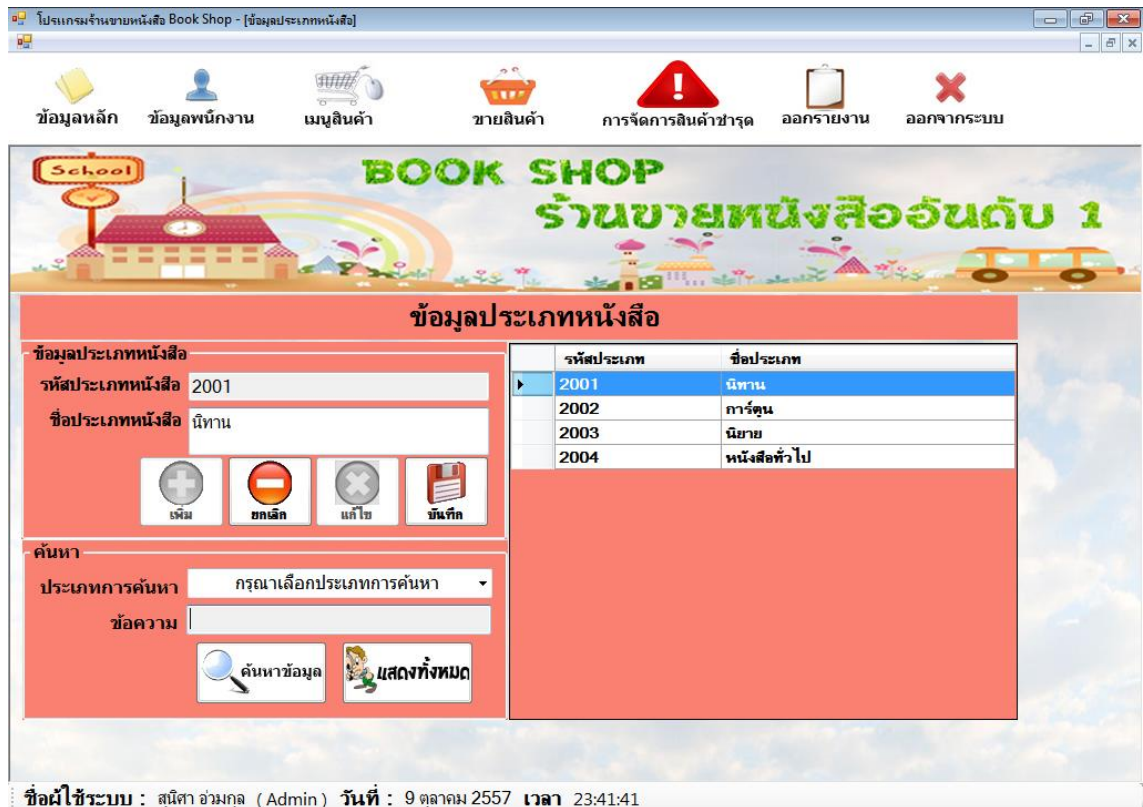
โปรแกรมร้านขายหนังสือ Book Shop - [ข้อมูลประเภทหนังสือ]

ข้อมูลหลัก ข้อมูลพนักงาน เมนูสินค้า ขายสินค้า การจัดการสินค้าชำรุด ออกรายงาน ออกจากระบบ

School

BOOK SHOP

ร้านขายหนังสืออันดับ 1

ข้อมูลประเภทหนังสือ

ข้อมูลประเภทหนังสือ

รหัสประเภทหนังสือ 2001

ชื่อประเภทหนังสือ นิทาน

เพิ่ม ยกเลิก แก้ไข บันทึก

| รหัสประเภท | ชื่อประเภท |
|---|---|
| 2001 | นิทาน |
| 2002 | การ์ตูน |
| 2003 | นิยาย |
| 2004 | หนังสือทั่วไป |

ค้นหา

ประเภทการค้นหา กรุณาเลือกประเภทการค้นหา

ข้อความ

ค้นหาข้อมูล แสดงทั้งหมด

ชื่อผู้ใช้ระบบ : สุนิศา อ่วมกล ( Admin ) วันที่ : 9 ตุลาคม 2557 เวลา 23:41:41